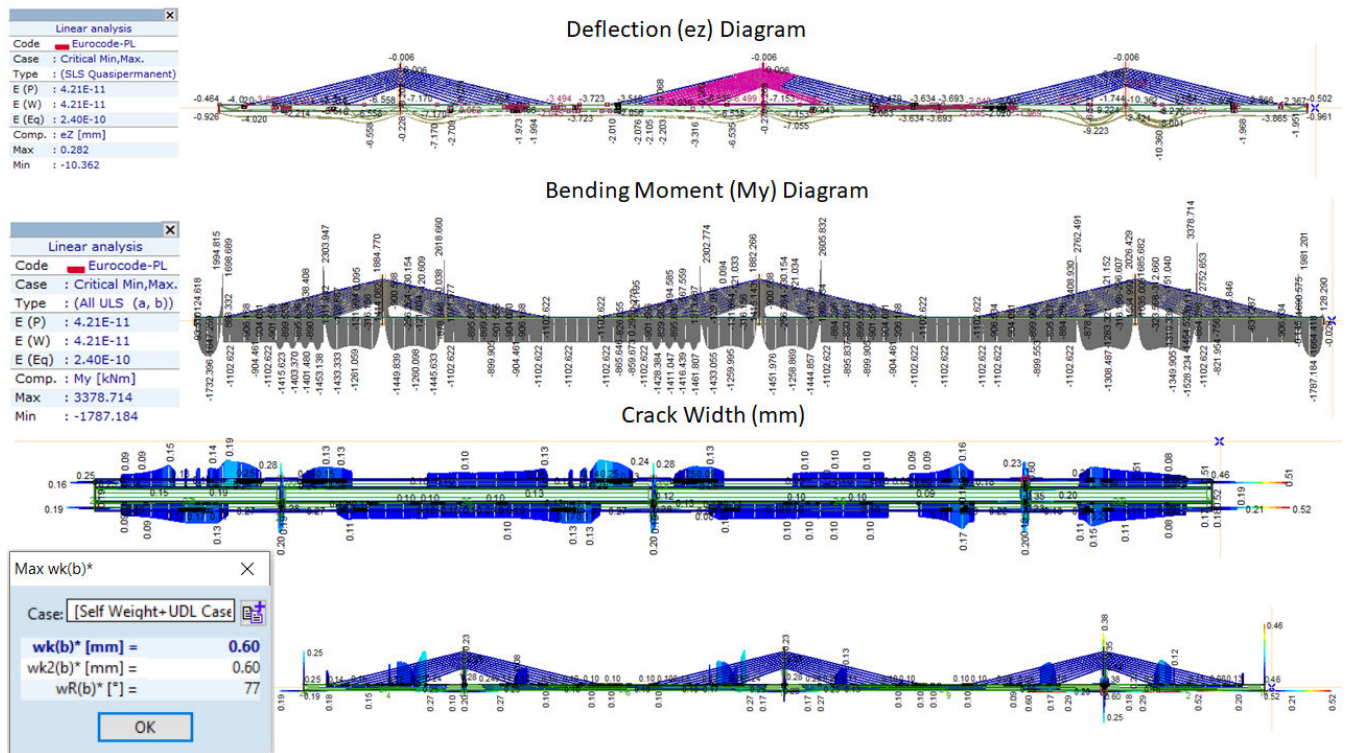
Linear analysis

| | |
|---|---|
| Code | Eurocode-PL |
| Case | : Critical Min,Max. |
| Type | : (SLS Quasipermanent) |
| E (P) | : 4.21E-11 |
| E (W) | : 4.21E-11 |
| E (Eq) | : 2.40E-10 |
| Comp. | : eZ [mm] |
| Max | : 0.282 |
| Min | : -10.362 |

Deflection (ez) Diagram

-0.006 -0.006 -0.006 -0.464 -0.926 -4.020 -4.020 -6.558 -6.558 -0.228 -7.170 -7.170 -2.709 -9.062 -1.973 -1.994 -3.494 -3.723 -3.723 -2.010 -2.076 -2.105 -2.203 -3.316 -6.535 -6.499 -7.153 -7.153 -7.055 -6.943 -3.479 -3.634 -3.693 -3.634 -3.693 -2.020 -1.746 -10.360 -9.223 -6.001 -1.968 -3.865 -1.951 -0.502 -0.961

Linear analysis

| | |
|---|---|
| Code | Eurocode-PL |
| Case | : Critical Min,Max. |
| Type | : (All ULS (a, b)) |
| E (P) | : 4.21E-11 |
| E (W) | : 4.21E-11 |
| E (Eq) | : 2.40E-10 |
| Comp. | : My [kNm] |
| Max | : 3378.714 |
| Min | : -1787.184 |

Bending Moment (My) Diagram

1994.815 1698.689 2303.947 1884.770 2618.660 2302.774 1882.266 2605.832 2762.491 3378.714 1981.201 128.290 -1732.398 -1102.622 -904.461 -1415.623 -1403.370 -1401.480 -1453.138 -1433.333 -1261.059 -1449.839 -1260.098 -1445.633 -1102.622 -899.905 -904.461 -1102.622 -1102.622 -865.648 -859.677 -1429.284 -1401.047 -1416.439 -1461.807 -1433.055 -1259.995 -1451.976 -1258.869 -1444.857 -1102.622 -895.837 -899.905 -904.461 -1102.622 -1102.622 -899.553 -1102.622 -1308.487 -1349.905 -1528.234 -821.954 -1787.184 -1102.622

Crack Width (mm)

0.25 0.16 0.19 0.09 0.15 0.14 0.19 0.28 0.13 0.10 0.13 0.24 0.28 0.13 0.10 0.09 0.16 0.23 0.08 0.46 0.51 0.19 0.21 0.52 0.15 0.10 0.10 0.10 0.13 0.10 0.10 0.09 0.35 0.20 0.20 0.11 0.13 0.10 0.13 0.20 0.10 0.10 0.17 0.20 0.11 0.15 0.08 0.13

Max wk(b)*

Case: [Self Weight+UDL Case

wk(b)* [mm] = 0.60
wk2(b)* [mm] = 0.60
wR(b)* [°] = 77

OK

0.25 0.23 0.38 0.46 0.19 0.18 0.15 0.27 0.20 0.27 0.17 0.20 0.13 0.12 0.17 0.29 0.25 0.52 0.20 0.21 0.52 0.46